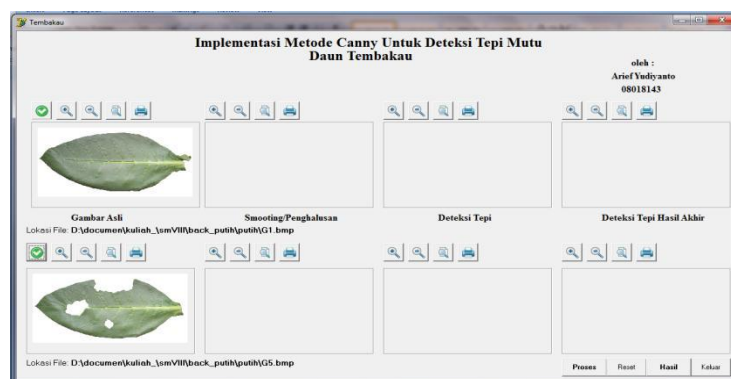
Tembakau

Implementasi Metode Canny Untuk Deteksi Tepi Mutu Daun Tembakau

oleh :
Arief Yudiyanto
08018143

Gambar Asli

Smooting/Penghalusan

Deteksi Tepi

Deteksi Tepi Hasil Akhir

Lokasi File: D:\documen\kuliah_\smVIII\back_putih\putih\G1.bmp

Lokasi File: D:\documen\kuliah_\smVIII\back_putih\putih\G5.bmp

Proses Reset Hasil Keluar